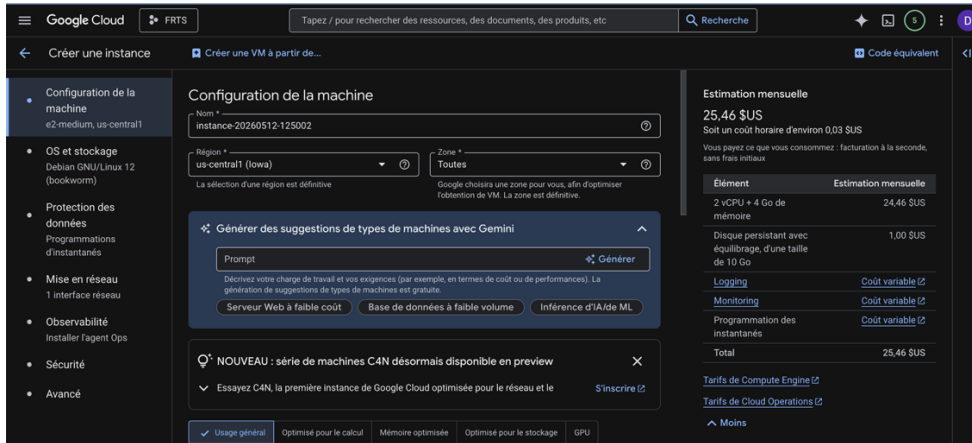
Google Cloud FRTS

Tapez / pour rechercher des ressources, des documents, des produits, etc

Recherche

5

D

Créer une instance

Créer une VM à partir de...

Code équivalent

Configuration de la machine
e2-medium, us-central1

OS et stockage
Debian GNU/Linux 12 (bookworm)

Protection des données
Programmations d'instantanés

Mise en réseau
1 interface réseau

Observabilité
Installer l'agent Ops

Sécurité

Avancé

Configuration de la machine

Nom *
instance-20260512-125002

Région *
us-central1 (Iowa)

La sélection d'une région est définitive

Zone *
Toutes

Google choisira une zone pour vous, afin d'optimiser l'obtention de VM. La zone est définitive.

Générer des suggestions de types de machines avec Gemini

Prompt

Générer

Décrivez votre charge de travail et vos exigences (par exemple, en termes de coût ou de performances). La génération de suggestions de types de machines est gratuite.

Serveur Web à faible coût

Base de données à faible volume

Inférence d'IA/de ML

NOUVEAU : série de machines C4N désormais disponible en preview

Essayez C4N, la première instance de Google Cloud optimisée pour le réseau et le

S'inscrire

Usage général

Optimisé pour le calcul

Mémoire optimisée

Optimisé pour le stockage

GPU

Estimation mensuelle

25,46 $US
Soit un coût horaire d'environ 0,03 $US

Vous payez ce que vous consommez : facturation à la seconde, sans frais initiaux

| Élément | Estimation mensuelle |
|---|---|
| 2 vCPU + 4 Go de mémoire | 24,46 $US |
| Disque persistant avec équilibrage, d'une taille de 10 Go | 1,00 $US |
| Logging | Coût variable |
| Monitoring | Coût variable |
| Programmation des instantanés | Coût variable |
| Total | 25,46 $US |

Tarifs de Compute Engine

Tarifs de Cloud Operations

Moins